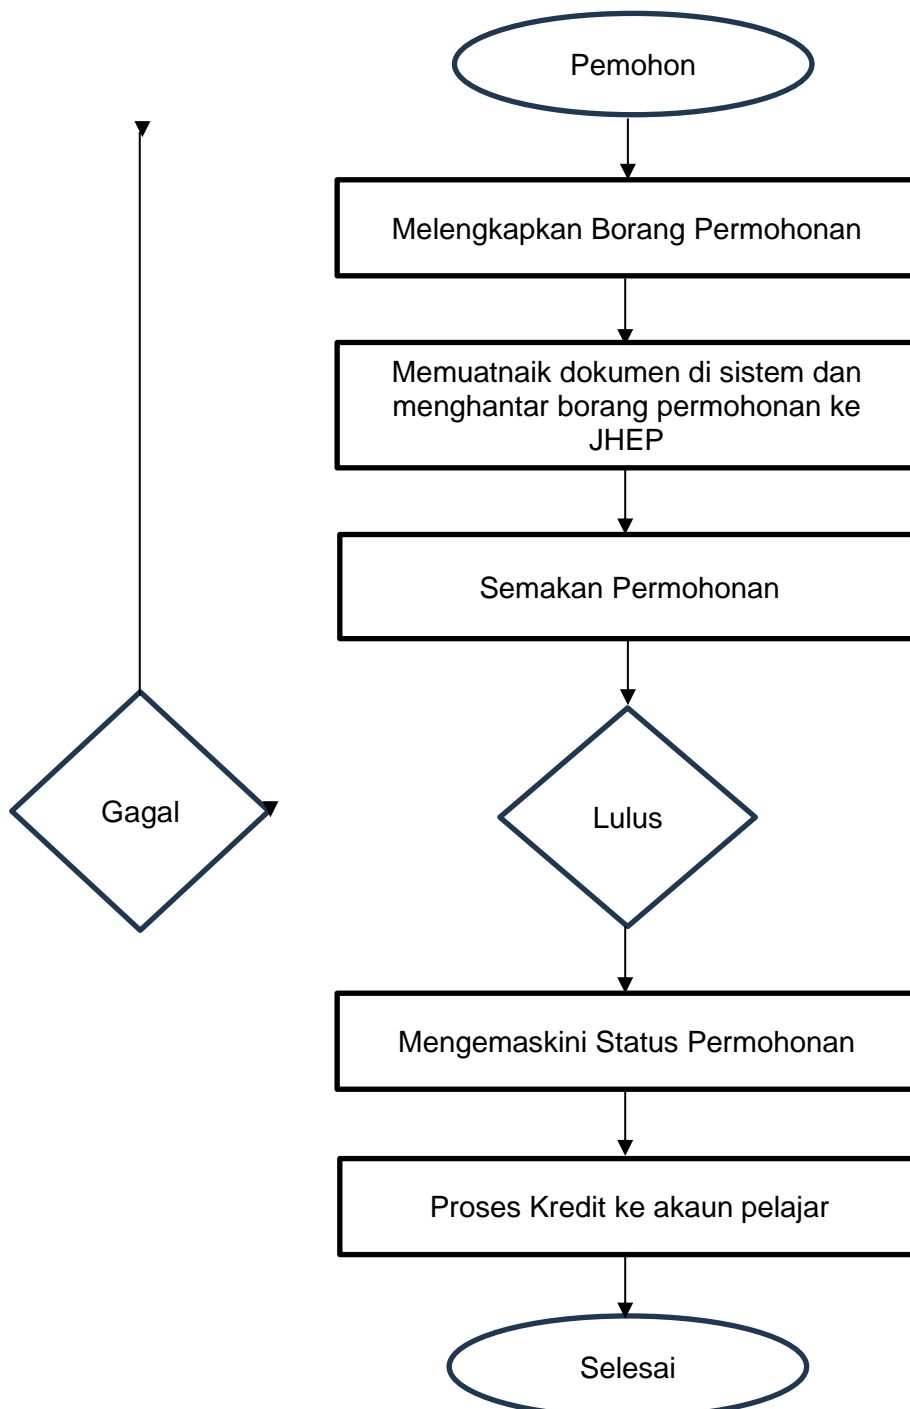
Pemohon

Melengkapkan Borang Permohonan

Memuatnaik dokumen di sistem dan menghantar borang permohonan ke JHEP

Semakan Permohonan

Gagal

Lulus

Mengemaskini Status Permohonan

Proses Kredit ke akaun pelajar

Selesai